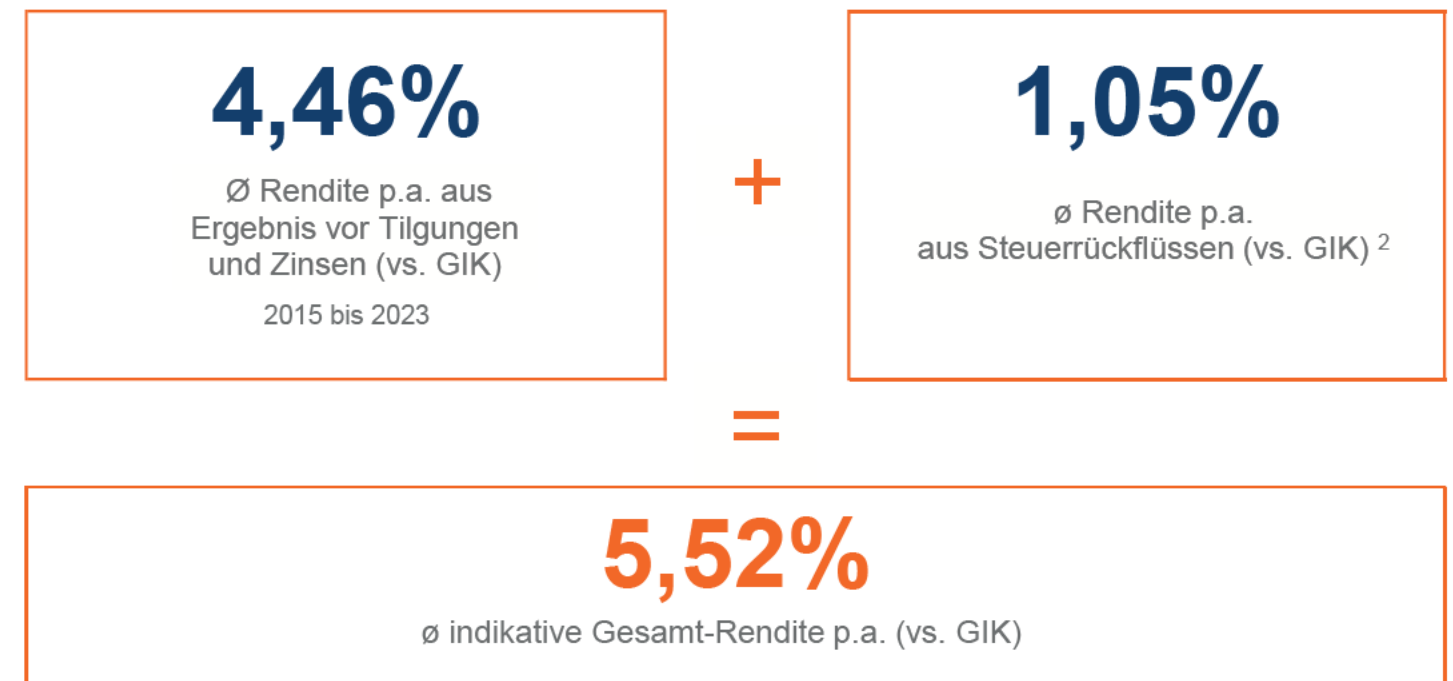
4,46%

Ø Rendite p.a. aus Ergebnis vor Tilgungen und Zinsen (vs. GIK)

2015 bis 2023

+

1,05%

ø Rendite p.a. aus Steuerrückflüssen (vs. GIK) $^2$

=

5,52%

ø indikative Gesamt-Rendite p.a. (vs. GIK)